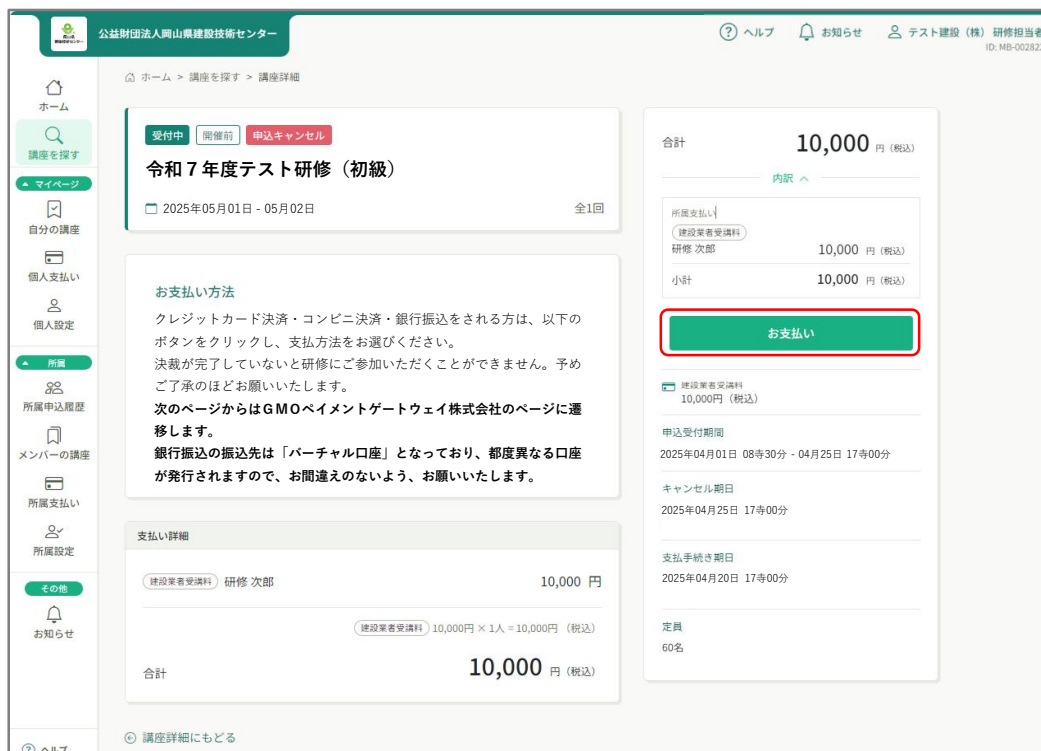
公益財団法人岡山県建設技術センター

ヘルプ　お知らせ　テスト建設（株）研修担当者
ID: MB-00282

ホーム
講座を探す
マイページ
自分の講座
個人支払い
個人設定
所属
所属申込履歴
メンバーの講座
所属支払い
所属設定
その他
お知らせ
ヘルプ

ホーム > 講座を探す > 講座詳細

受付中　開催前　申込キャンセル

令和７年度テスト研修（初級）

2025年05月01日 - 05月02日　全1回

お支払い方法

クレジットカード決済・コンビニ決済・銀行振込をされる方は、以下のボタンをクリックし、支払方法をお選びください。

決裁が完了していないと研修にご参加いただくことができません。予めご了承のほどお願いいたします。

次のページからはGMOペイメントゲートウェイ株式会社のページに遷移します。

銀行振込の振込先は「バーチャル口座」となっており、都度異なる口座が発行されますので、お間違えのないよう、お願いいたします。

支払い詳細

建設業者受講料　研修 次郎　10,000 円

建設業者受講料　10,000円 × 1人 = 10,000円（税込）

合計　10,000 円（税込）

講座詳細にもどる

合計　10,000 円（税込）

内訳

所属支払い
建設業者受講料
研修 次郎　10,000 円（税込）
小計　10,000 円（税込）

お支払い

建設業者受講料
10,000円（税込）

申込受付期間
2025年04月01日 08寺30分 - 04月25日 17寺00分

キャンセル期日
2025年04月25日 17寺00分

支払手続き期日
2025年04月20日 17寺00分

定員
60名